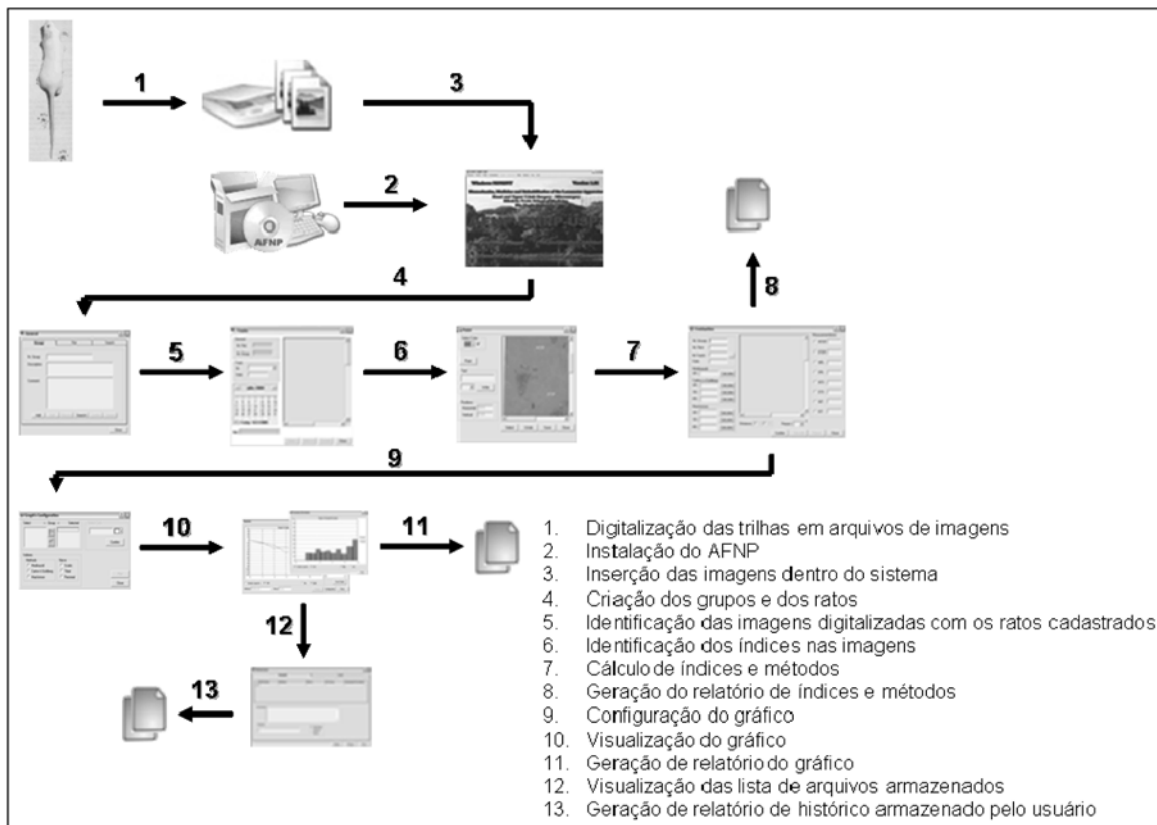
1

3

2

AFNP

4

8

5

6

7

9

10

11

12

13

1. Digitalização das trilhas em arquivos de imagens
2. Instalação do AFNP
3. Inserção das imagens dentro do sistema
4. Criação dos grupos e dos ratos
5. Identificação das imagens digitalizadas com os ratos cadastrados
6. Identificação dos índices nas imagens
7. Cálculo de índices e métodos
8. Geração do relatório de índices e métodos
9. Configuração do gráfico
10. Visualização do gráfico
11. Geração de relatório do gráfico
12. Visualização das lista de arquivos armazenados
13. Geração de relatório de histórico armazenado pelo usuário